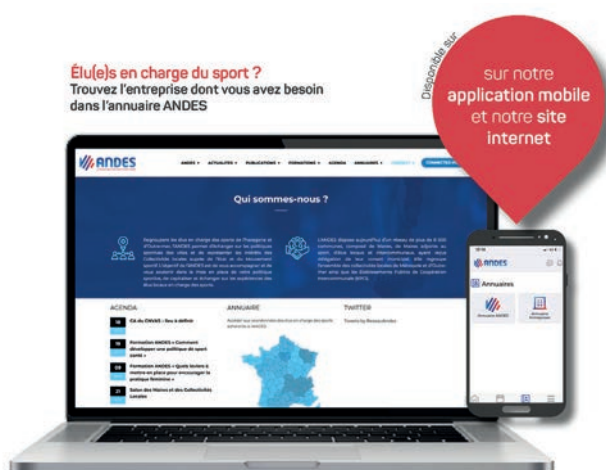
Élu(e)s en charge du sport ?
Trouvez l'entreprise dont vous avez besoin dans l'annuaire ANDES

Disponible sur

sur notre application mobile et notre site internet

ANDES

ANDES · ACTUALITÉS · PUBLICATIONS · FORMATIONS · AGENDA · ANNUAIRES

Qui sommes-nous ?

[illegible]

AGENDA

CA de l'ANDES – lieu à définir

Formation ANDES « Comment développer une politique de sport santé »

Formation ANDES « Quels leviers à mettre en place pour encourager la pratique féminine »

Salon des Maires et des Collectivités Locales

ANNUAIRE

TWITTER

ANDES

Annuaires

Annuaire ANDES

Annuaire Entreprises